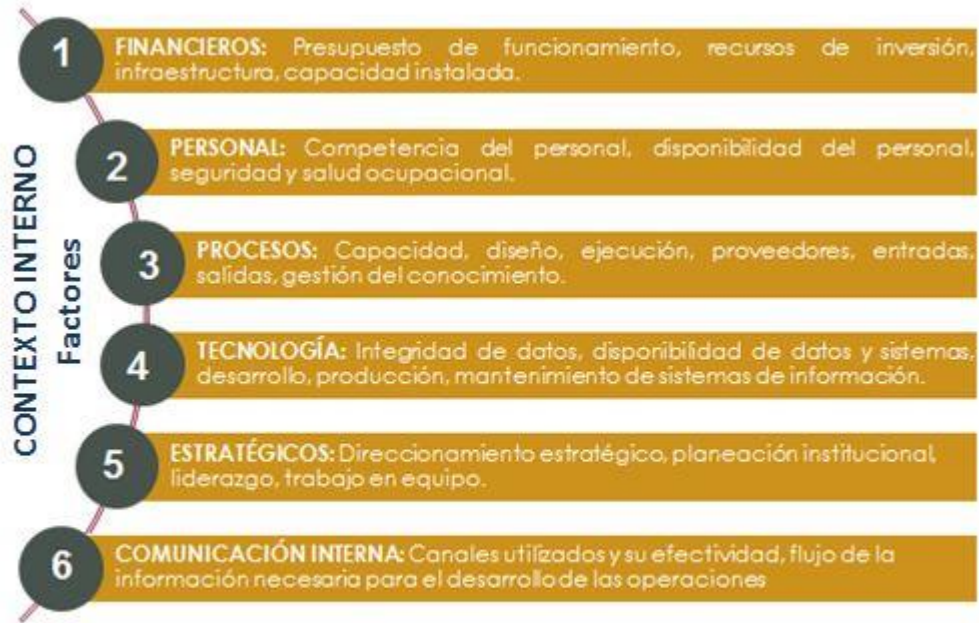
CONTEXTO INTERNO
Factores

1
FINANCIEROS: Presupuesto de funcionamiento, recursos de inversión, infraestructura, capacidad instalada.

2
PERSONAL: Competencia del personal, disponibilidad del personal, seguridad y salud ocupacional.

3
PROCESOS: Capacidad, diseño, ejecución, proveedores, entradas, salidas, gestión del conocimiento.

4
TECNOLOGÍA: Integridad de datos, disponibilidad de datos y sistemas, desarrollo, producción, mantenimiento de sistemas de información.

5
ESTRATÉGICOS: Direccionamiento estratégico, planeación institucional, liderazgo, trabajo en equipo.

6
COMUNICACIÓN INTERNA: Canales utilizados y su efectividad, flujo de la información necesaria para el desarrollo de las operaciones